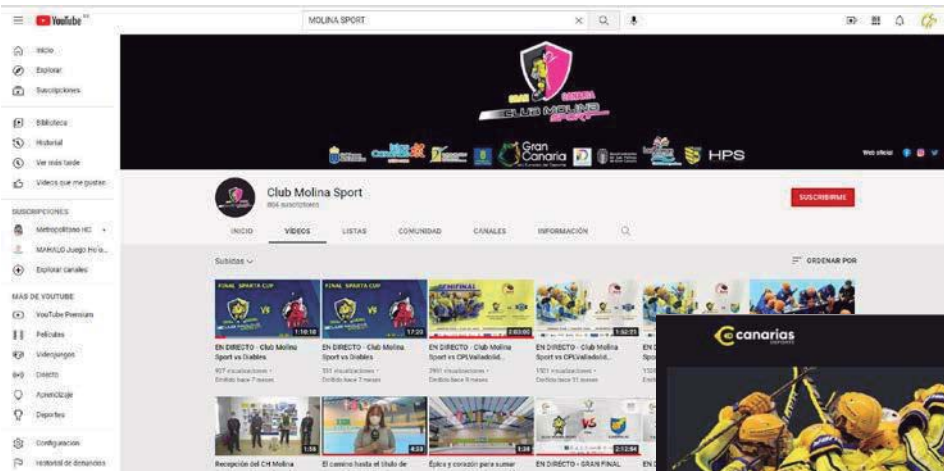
YouTube ES

MOLINA SPORT

Inicio
Explorar
Suscripciones

Biblioteca
Historial
Ver más tarde
Vídeos que me gustan

SUSCRIPCIONES
Metropolitano HC
MAHALO Juego Ho'o...
Explorar canales

MÁS DE YOUTUBE
YouTube Premium
Películas
Videojuegos
Directo
Aprendizaje
Deportes

Configuración
Historial de denuncias

GRAN CANARIA
CLUB MOLINA SPORT

Gran Canaria
HPS

Web oficial

Club Molina Sport
804 suscriptores

SUSCRIBIRME

INICIO
VÍDEOS
LISTAS
COMUNIDAD
CANALES
INFORMACIÓN

Subidos
ORDENAR POR

FINAL SPARTA CUP
1:10:18
EN DIRECTO - Club Molina Sport vs Diables
407 visualizaciones · Emitido hace 7 meses

FINAL SPARTA CUP
17:20
EN DIRECTO - Club Molina Sport vs Diables
331 visualizaciones · Emitido hace 7 meses

SEMIFINAL
2:03:00
EN DIRECTO - Club Molina Sport vs CPLValladolid...
2961 visualizaciones · Emitido hace 8 meses

1:52:21
EN DIRECTO - Club Molina Sport vs CPLValladolid...
1501 visualizaciones · Emitido hace 11 meses

canarias

1:58
Recepción del CH Molina

4:23
El camino hasta el título de

1:38
Épica y corazón para sumar

2:12:54
EN DIRECTO - GRAN FINAL